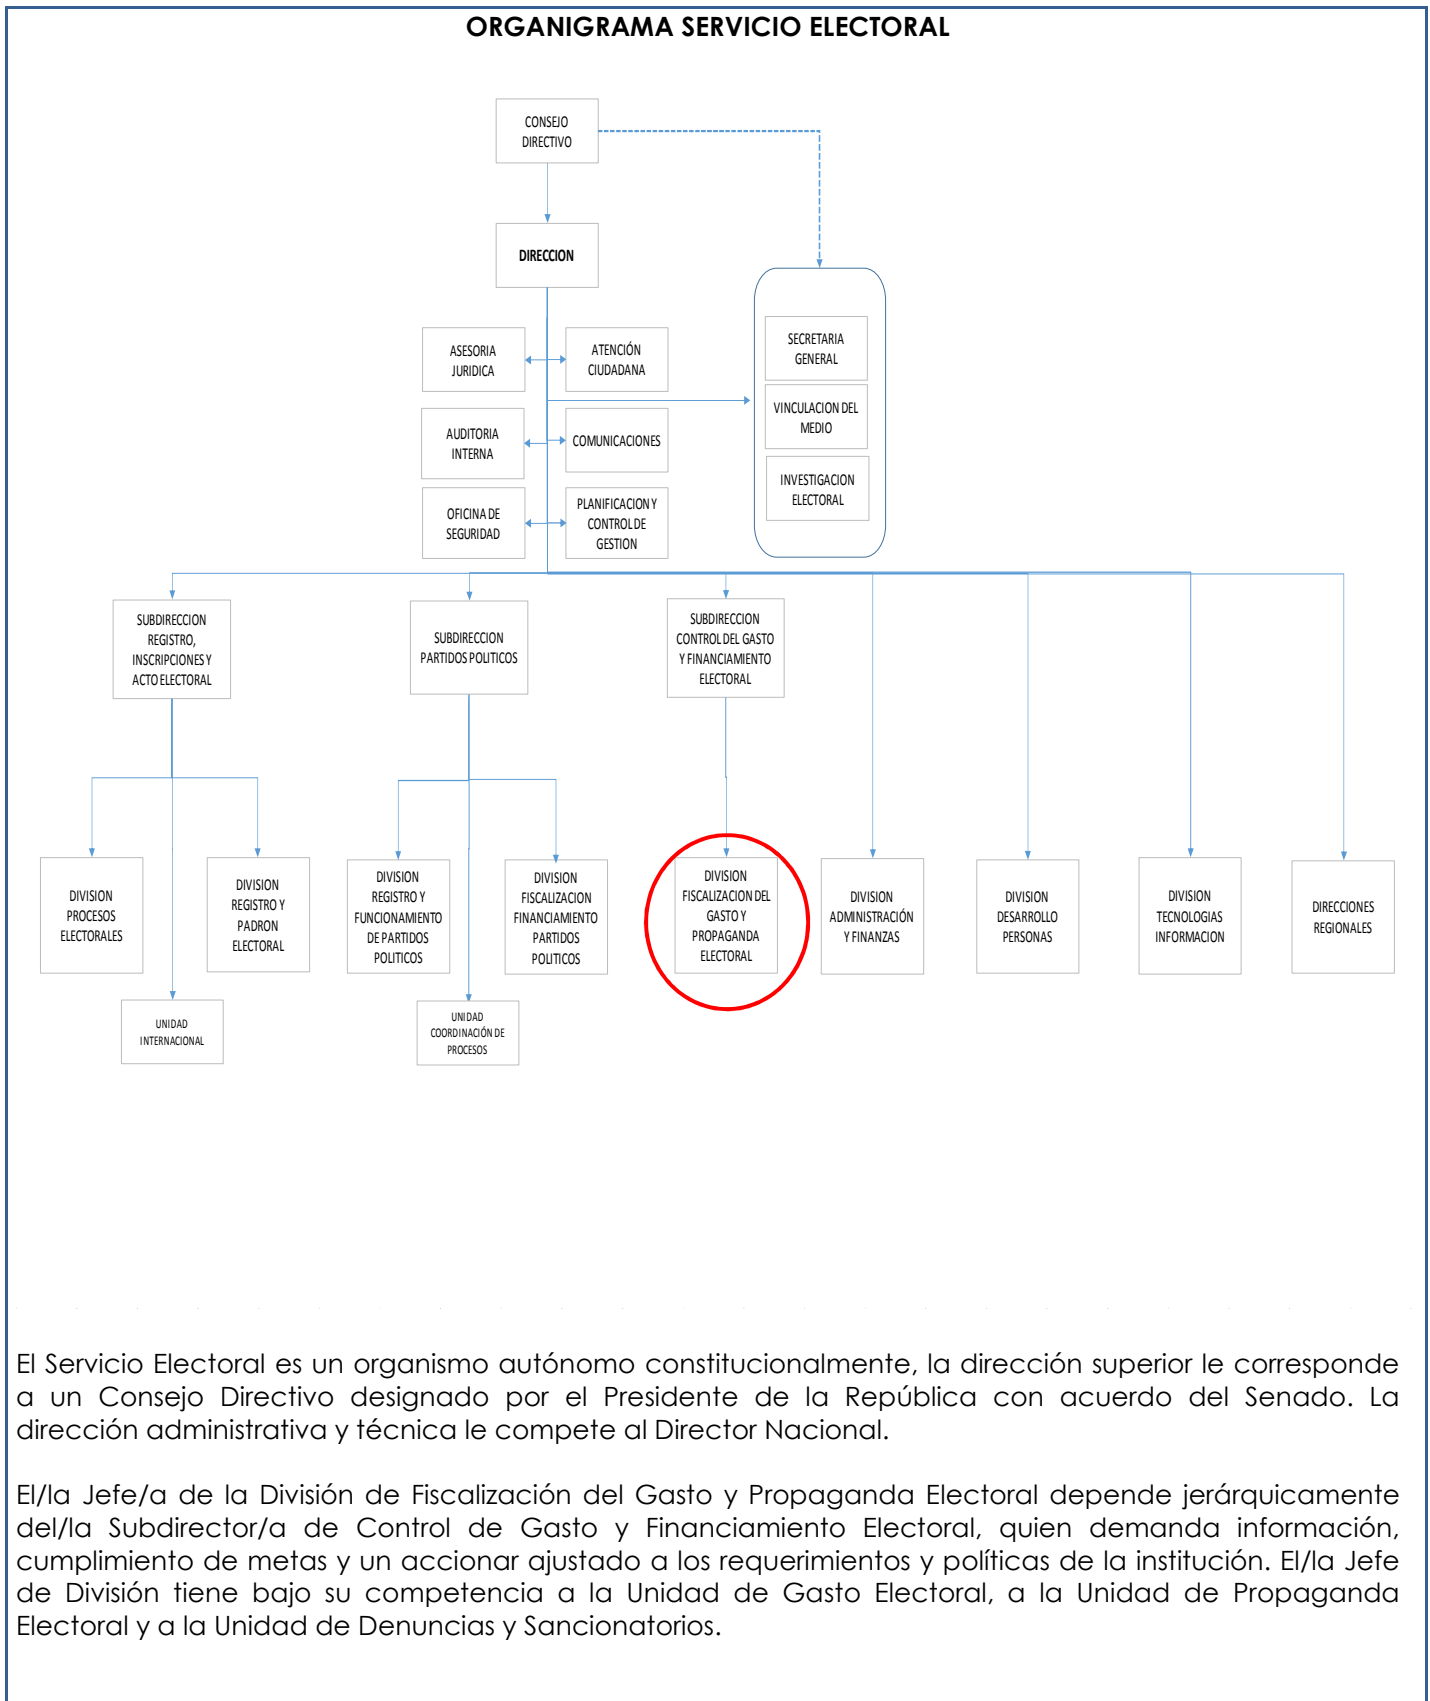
ORGANIGRAMA SERVICIO ELECTORAL

CONSEJO DIRECTIVO

DIRECCION

SECRETARIA GENERAL

VINCULACION DEL MEDIO

INVESTIGACION ELECTORAL

ASESORIA JURIDICA

ATENCIÓN CIUDADANA

AUDITORIA INTERNA

COMUNICACIONES

OFICINA DE SEGURIDAD

PLANIFICACION Y CONTROL DE GESTION

SUBDIRECCION REGISTRO, INSCRIPCIONES Y ACTO ELECTORAL

SUBDIRECCION PARTIDOS POLITICOS

SUBDIRECCION CONTROL DEL GASTO Y FINANCIAMIENTO ELECTORAL

DIVISION PROCESOS ELECTORALES

DIVISION REGISTRO Y PADRON ELECTORAL

UNIDAD INTERNACIONAL

DIVISION REGISTRO Y FUNCIONAMIENTO DE PARTIDOS POLITICOS

DIVISION FISCALIZACION FINANCIAMIENTO PARTIDOS POLITICOS

UNIDAD COORDINACIÓN DE PROCESOS

DIVISION FISCALIZACION DEL GASTO Y PROPAGANDA ELECTORAL

DIVISION ADMINISTRACIÓN Y FINANZAS

DIVISION DESARROLLO PERSONAS

DIVISION TECNOLOGIAS INFORMACION

DIRECCIONES REGIONALES

El Servicio Electoral es un organismo autónomo constitucionalmente, la dirección superior le corresponde a un Consejo Directivo designado por el Presidente de la República con acuerdo del Senado. La dirección administrativa y técnica le compete al Director Nacional.

El/la Jefe/a de la División de Fiscalización del Gasto y Propaganda Electoral depende jerárquicamente del/la Subdirector/a de Control de Gasto y Financiamiento Electoral, quien demanda información, cumplimiento de metas y un accionar ajustado a los requerimientos y políticas de la institución. El/la Jefe de División tiene bajo su competencia a la Unidad de Gasto Electoral, a la Unidad de Propaganda Electoral y a la Unidad de Denuncias y Sancionatorios.